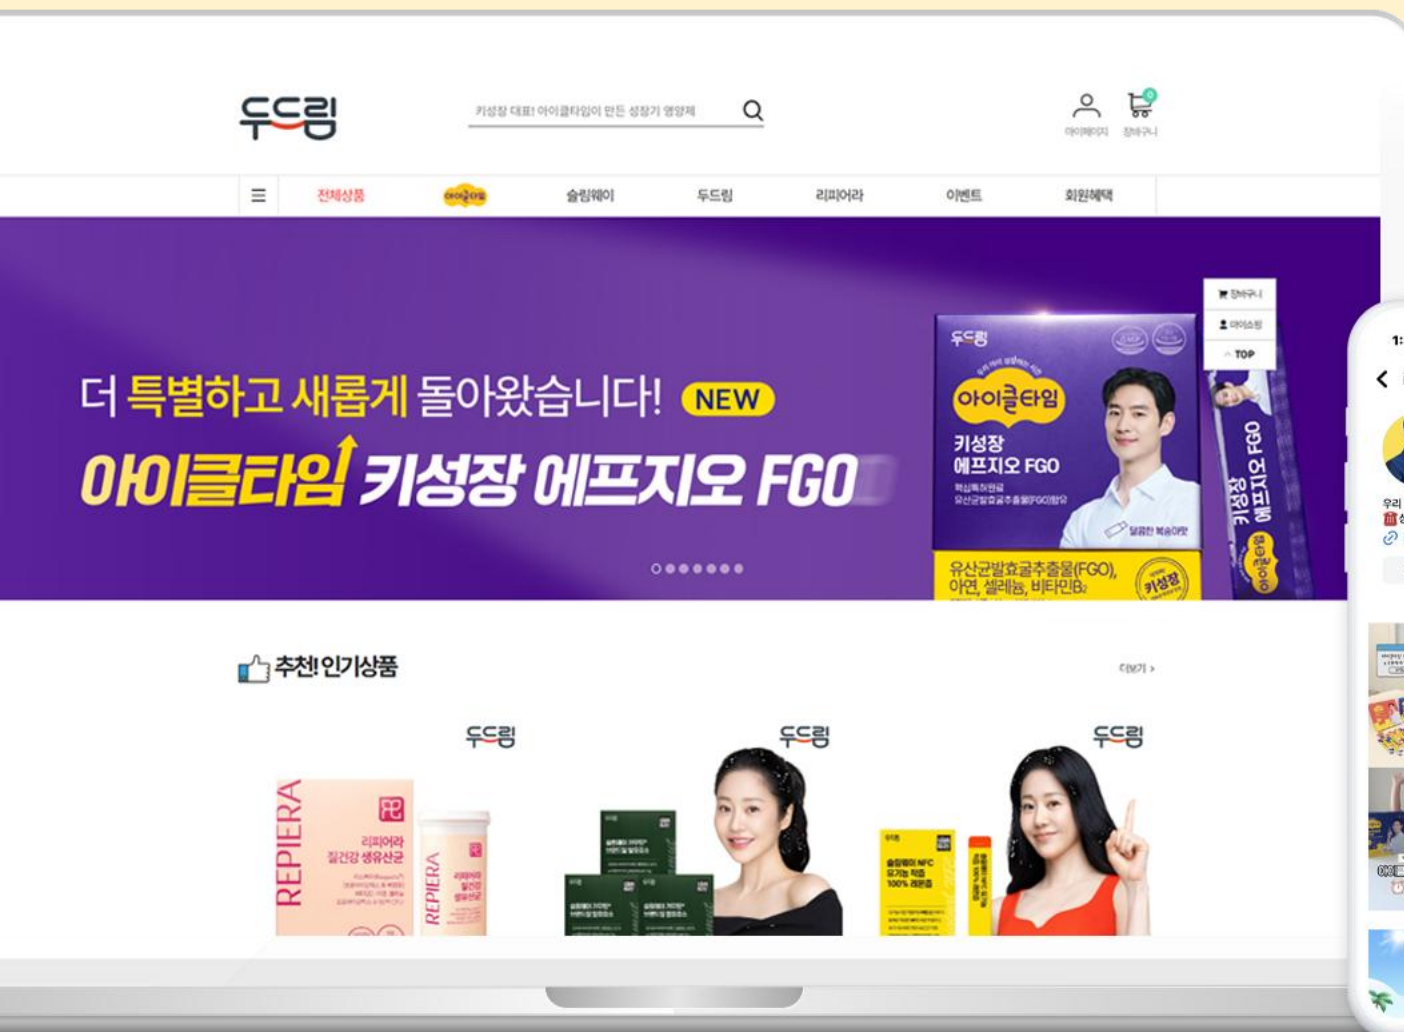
두드림

키성장 대표! 아이클타임이 만든 성장기 영양제

마이페이지 장바구니

전체상품 아이클타임 슬림웨이 두드림 리피어라 이벤트 회원혜택

장바구니
마이쇼핑
TOP

더 특별하고 새롭게 돌아왔습니다! NEW
아이클타임 키성장 에프지오 FGO

두드림
아이클타임
키성장 에프지오 FGO
유산균발효굴추출물(FGO), 아연, 셀레늄, 비타민$B_2$
키성장 에프지오 FGO

추천! 인기상품
더보기 >

두드림
REPIERA
리피어라 질건강 생유산균

두드림

두드림